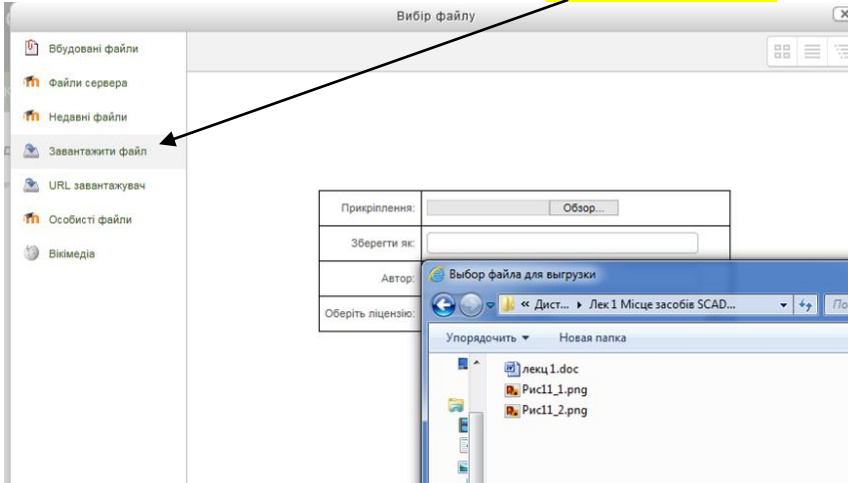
Вибір файлу

Вбудовані файли
Файли сервера
Недавні файли
Завантажити файл
URL завантажувач
Особисті файли
Вікімедіа

| Прикріплення: | Обзор... |
|---|---|
| Зберегти як: | |
| Автор: | |
| Оберіть ліцензію: | |

Выбор файла для выгрузки
« Дист... ▸ Лек 1 Місце засобів SCAD...
По
Упорядочить ▾
Новая папка
лекц 1.doc
Рис11_1.png
Рис11_2.png